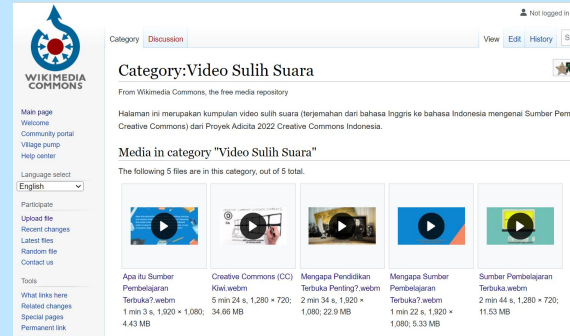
Not logged in

WIKIMEDIA COMMONS

Main page
Welcome
Community portal
Village pump
Help center

Language select
English

Participate
Upload file
Recent changes
Latest files
Random file
Contact us

Tools
What links here
Related changes
Special pages
Permanent link

Category Discussion

View Edit History

Category:Video Sulih Suara

From Wikimedia Commons, the free media repository

Halaman ini merupakan kumpulan video sulih suara (terjemahan dari bahasa Inggris ke bahasa Indonesia mengenai Sumber Pem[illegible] Creative Commons) dari Proyek Adicita 2022 Creative Commons Indonesia.

Media in category "Video Sulih Suara"

The following 5 files are in this category, out of 5 total.

Apa itu Sumber Pembelajaran Terbuka?.webm
1 min 3 s, 1,920 × 1,080; 4.43 MB

Creative Commons (CC) Kiwi.webm
5 min 24 s, 1,280 × 720; 34.66 MB

Mengapa Pendidikan Terbuka Penting?.webm
2 min 34 s, 1,920 × 1,080; 22.9 MB

Mengapa Sumber Pembelajaran Terbuka?.webm
1 min 22 s, 1,920 × 1,080; 5.33 MB

Sumber Pembelajaran Terbuka.webm
2 min 44 s, 1,280 × 720; 11.53 MB